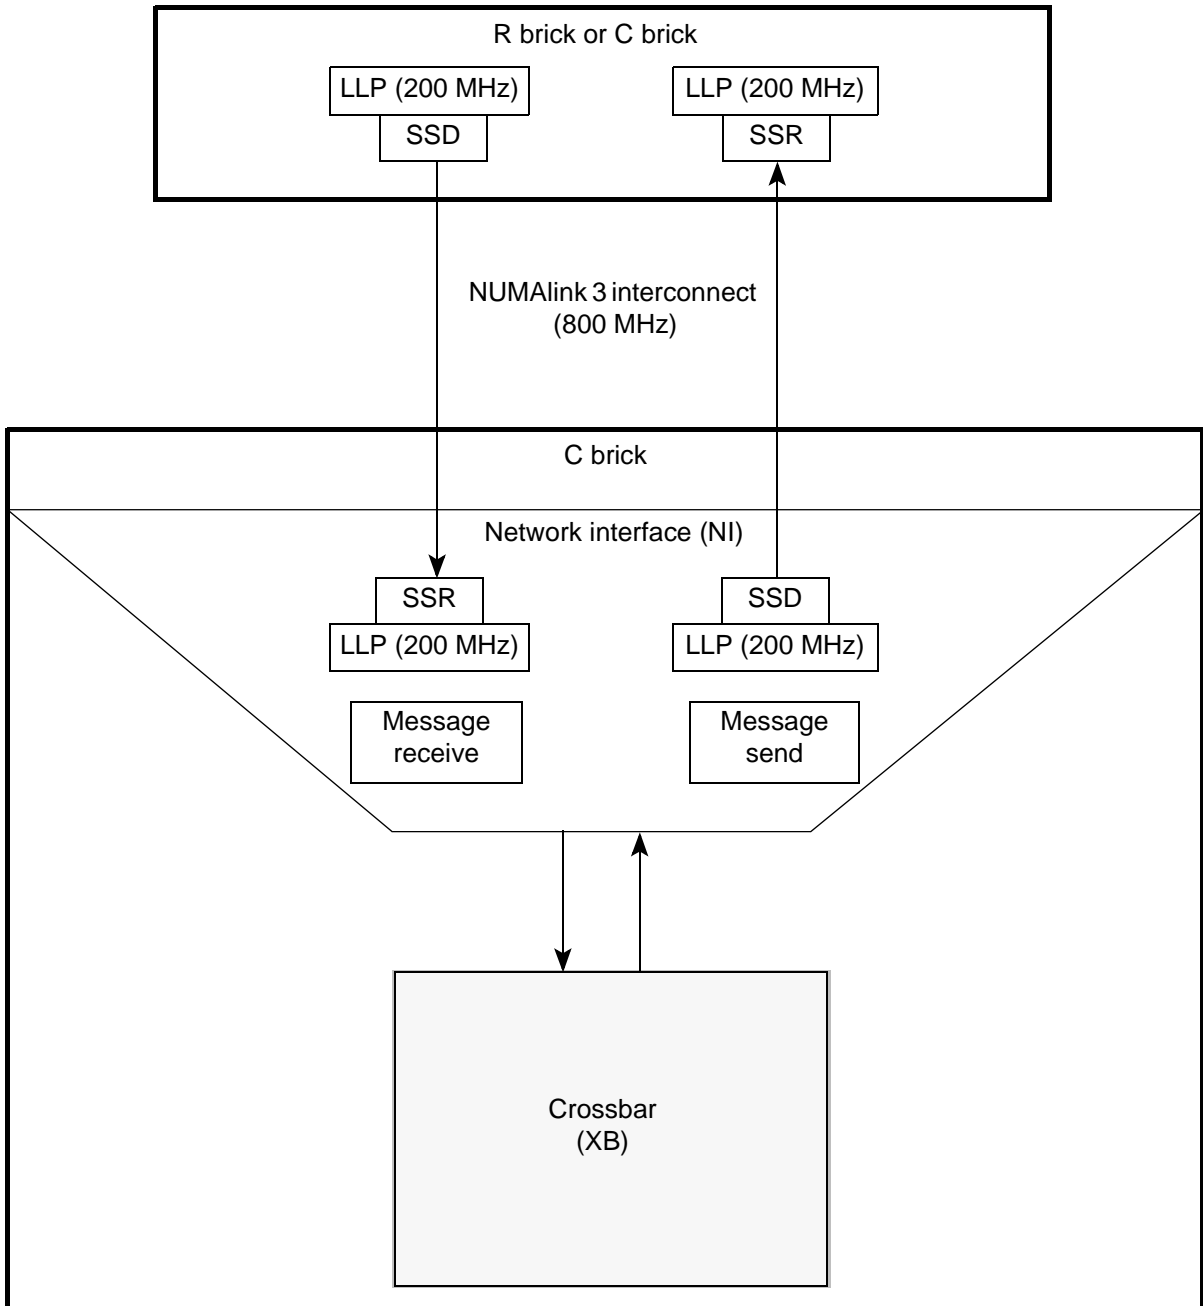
R brick or C brick

LLP (200 MHz)

SSD

LLP (200 MHz)

SSR

NUMAlink 3 interconnect (800 MHz)

C brick

Network interface (NI)

SSR

LLP (200 MHz)

SSD

LLP (200 MHz)

Message receive

Message send

Crossbar (XB)